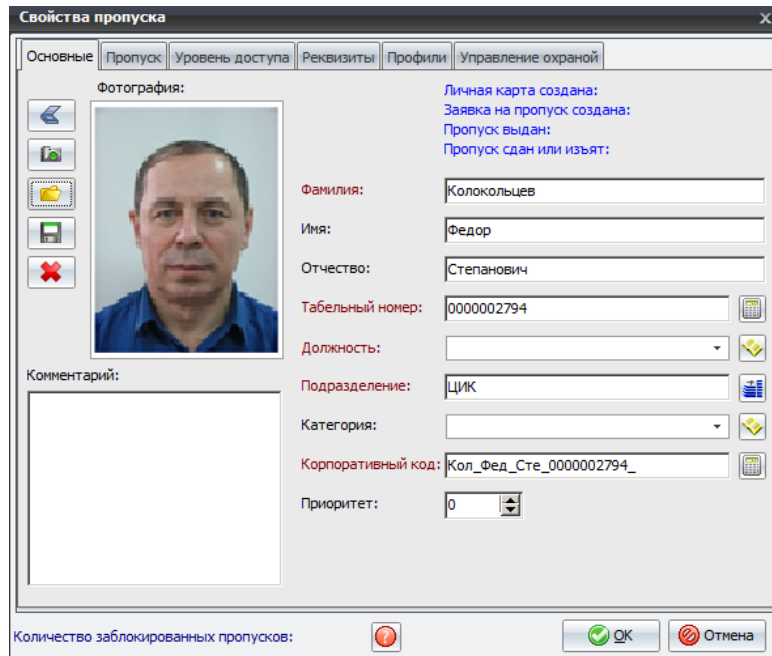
Свойства пропуска

Основные | Пропуск | Уровень доступа | Реквизиты | Профили | Управление охраной

Фотография:

Личная карта создана:
Заявка на пропуск создана:
Пропуск выдан:
Пропуск сдан или изъят:

Фамилия: Колокольцев

Имя: Федор

Отчество: Степанович

Табельный номер: 0000002794

Должность:

Подразделение: ЦИК

Категория:

Корпоративный код: Кол_Фед_Сте_0000002794_

Приоритет: 0

Комментарий:

Количество заблокированных пропусков:

OK

Отмена